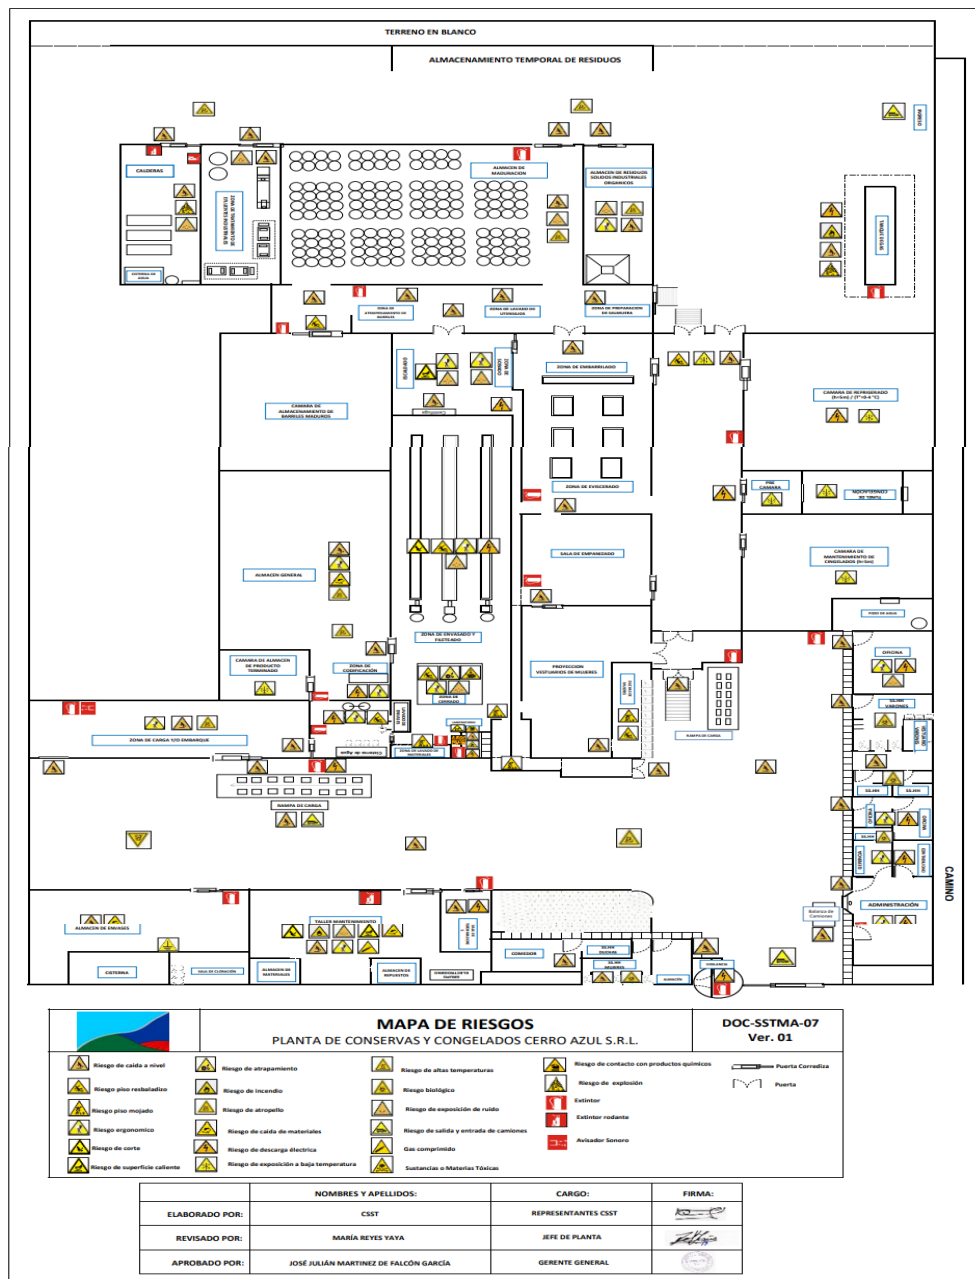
TERRENO EN BLANCO

ALMACENAMIENTO TEMPORAL DE RESIDUOS

CALDERAS

ZONA DE TRATAMIENTO DE AGUAS

CISTERNA DE AGUA

ALMACEN DE MADURACION

ALMACEN DE RESIDUOS SOLIDOS INDUSTRIALES ORGANICOS

ZONA DE ATEMPERAMIENTO DE BARRILES

ZONA DE LAVADO DE UTENSILIOS

ZONA DE PREPARACION DE SALMUERA

CAMARA DE ALMACENAMIENTO DE BARRILES MADUROS

ZONA DE EMBARRILADO

CAMARA DE REFRIGERADO (T=5ºC) / (T°=0-4 °C)

ZONA DE EVISCERADO

PRE CAMARA

TUNEL DE CONGELADO

ALMACEN GENERAL

SALA DE EMPANIZADO

CAMARA DE MANTENIMIENTO DE CONGELADOS (T=-5ºC)

ZONA DE ENVASADO Y FILETEADO

POZO DE AGUA

CAMARA DE ALMACEN DE PRODUCTO TERMINADO

ZONA DE CODIFICACION

PROYECCION VESTUARIOS DE MUJERES

OFICINA

ZONA DE CERRADO

SS.HH VARONES

ZONA DE CARGA Y/O EMBARQUE

ZONA DE LAVADO DE MATERIALES

RAMPA DE CARGA

RAMPA DE CARGA

SS.HH

SS.HH

ADMINISTRACIÓN

CAMINO

Balanza de Camiones

ALMACEN DE ENVASES

TALLER MANTENIMIENTO

COMEDOR

SS.HH DUCHAS

SS.HH MUJERES

VIGILANCIA

ALMACEN

CISTERNA

SALA DE CLORACIÓN

ALMACEN DE MATERIALES

ALMACEN DE REPUESTOS

MAPA DE RIESGOS
PLANTA DE CONSERVAS Y CONGELADOS CERRO AZUL S.R.L.

DOC-SSTMA-07
Ver. 01

Riesgo de caída a nivel
Riesgo piso resbaladizo
Riesgo piso mojado
Riesgo ergonomico
Riesgo de corte
Riesgo de superficie caliente
Riesgo de atrapamiento
Riesgo de incendio
Riesgo de atropello
Riesgo de caída de materiales
Riesgo de descarga eléctrica
Riesgo de exposición a baja temperatura
Riesgo de altas temperaturas
Riesgo biológico
Riesgo de exposición de ruido
Riesgo de salida y entrada de camiones
Gas comprimido
Sustancias o Materias Tóxicas
Riesgo de contacto con productos químicos
Riesgo de explosión
Extintor
Extintor rodante
Avisador Sonoro
Puerta Corrediza
Puerta

| | NOMBRES Y APELLIDOS: | CARGO: | FIRMA: |
|---|---|---|---|
| ELABORADO POR: | CSST | REPRESENTANTES CSST | |
| REVISADO POR: | MARÍA REYES YAYA | JEFE DE PLANTA | |
| APROBADO POR: | JOSÉ JULIÁN MARTINEZ DE FALCÓN GARCÍA | GERENTE GENERAL | |